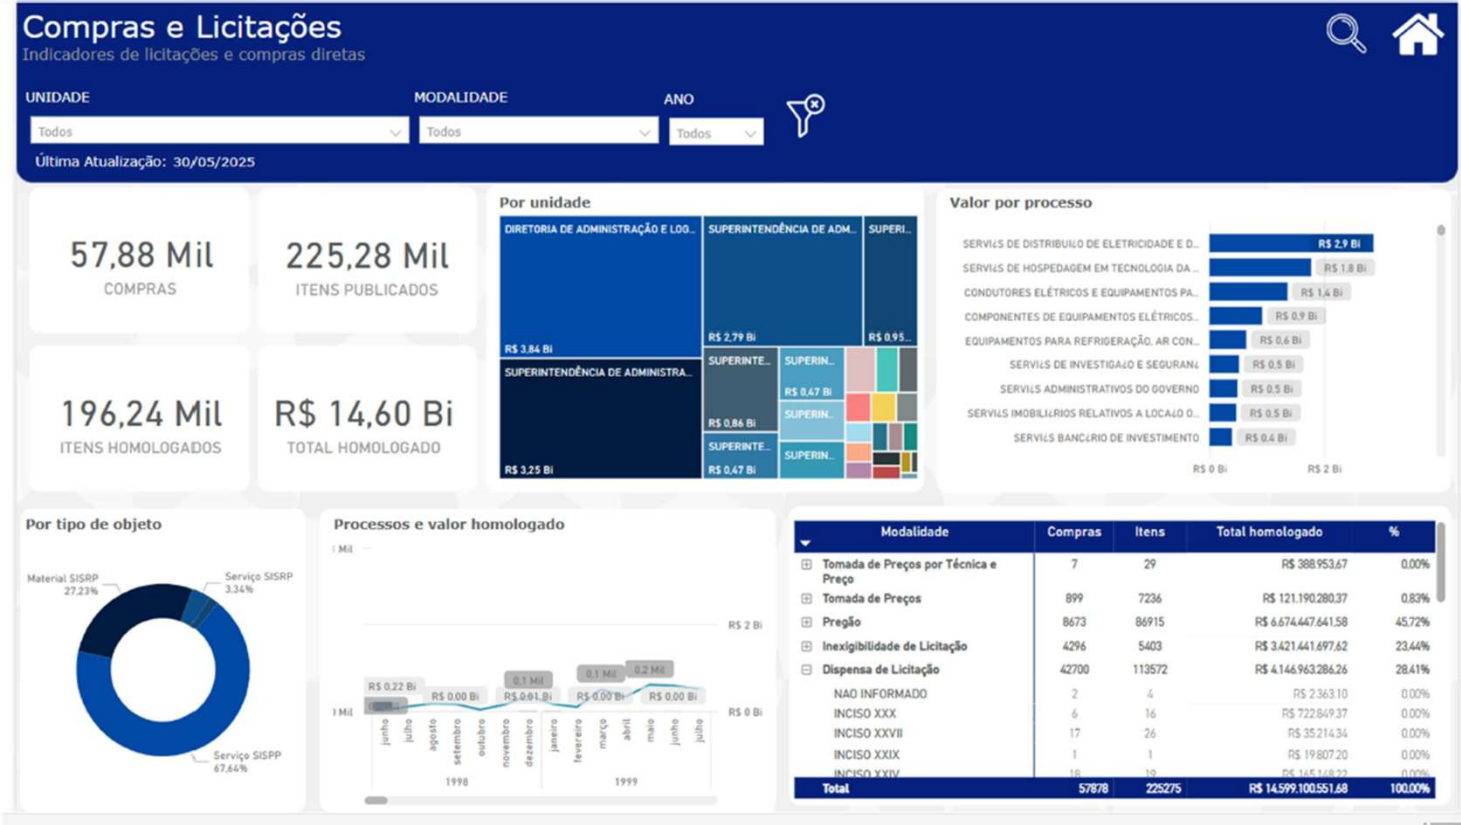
Compras e Licitações
Indicadores de licitações e compras diretas

UNIDADE
Todos

MODALIDADE
Todos

ANO
Todos

Última Atualização: 30/05/2025

57,88 Mil
COMPRAS

225,28 Mil
ITENS PUBLICADOS

196,24 Mil
ITENS HOMOLOGADOS

R$ 14,60 Bi
TOTAL HOMOLOGADO

Por unidade
DIRETORIA DE ADMINISTRAÇÃO E LOG...
R$ 3,84 Bi
SUPERINTENDÊNCIA DE ADM...
R$ 2,79 Bi
SUPERI...
R$ 0,95...
SUPERINTENDÊNCIA DE ADMINISTRA...
R$ 3,25 Bi
SUPERINTE...
R$ 0,86 Bi
SUPERIN...
R$ 0,47 Bi
SUPERIN...
SUPERINTE...
R$ 0,47 Bi
SUPERIN...

Valor por processo
SERVIÇS DE DISTRIBUIÇÃO DE ELETRICIDADE E D... R$ 2,9 Bi
SERVIÇS DE HOSPEDAGEM EM TECNOLOGIA DA ... R$ 1,8 Bi
CONDUTORES ELÉTRICOS E EQUIPAMENTOS PA... R$ 1,4 Bi
COMPONENTES DE EQUIPAMENTOS ELÉTRICOS... R$ 0,9 Bi
EQUIPAMENTOS PARA REFRIGERAÇÃO, AR CON... R$ 0,6 Bi
SERVIÇS DE INVESTIGAÇÃO E SEGURANÇ R$ 0,5 Bi
SERVIÇS ADMINISTRATIVOS DO GOVERNO R$ 0,5 Bi
SERVIÇS IMOBILIÁRIOS RELATIVOS A LOCAÇÃO O... R$ 0,5 Bi
SERVIÇS BANCÁRIO DE INVESTIMENTO R$ 0,4 Bi
R$ 0 Bi R$ 2 Bi

Por tipo de objeto
Material SISRP 27,23%
Serviço SISRP 3,34%
Serviço SISPP 67,64%

Processos e valor homologado
Mil
R$ 2 Bi
R$ 0,22 Bi R$ 0,00 Bi 0,1 Mil R$ 0,01 Bi 0,1 Mil R$ 0,00 Bi 0,2 Mil R$ 0,00 Bi
Mil
R$ 0 Bi
junho julho agosto setembro outubro novembro dezembro janeiro fevereiro março abril maio junho julho
1998 1999

| Modalidade | Compras | Itens | Total homologado | % |
|---|---|---|---|---|
| Tomada de Preços por Técnica e Preço | 7 | 29 | R$ 388.953,67 | 0,00% |
| Tomada de Preços | 899 | 7236 | R$ 121.190.280,37 | 0,83% |
| Pregão | 8673 | 86915 | R$ 6.674.447.641,58 | 45,72% |
| Inexigibilidade de Licitação | 4296 | 5403 | R$ 3.421.441.697,62 | 23,44% |
| Dispensa de Licitação | 42700 | 113572 | R$ 4.146.963.286,26 | 28,41% |
| NAO INFORMADO | 2 | 4 | R$ 2.363,10 | 0,00% |
| INCISO XXX | 6 | 16 | R$ 722.849,37 | 0,00% |
| INCISO XXVII | 17 | 26 | R$ 35.214,34 | 0,00% |
| INCISO XXIX | 1 | 1 | R$ 19.807,20 | 0,00% |
| INCISO XXIV | 18 | 19 | R$ 165.148,22 | 0,00% |
| Total | 57878 | 225275 | R$ 14.599.100.551,68 | 100,00% |